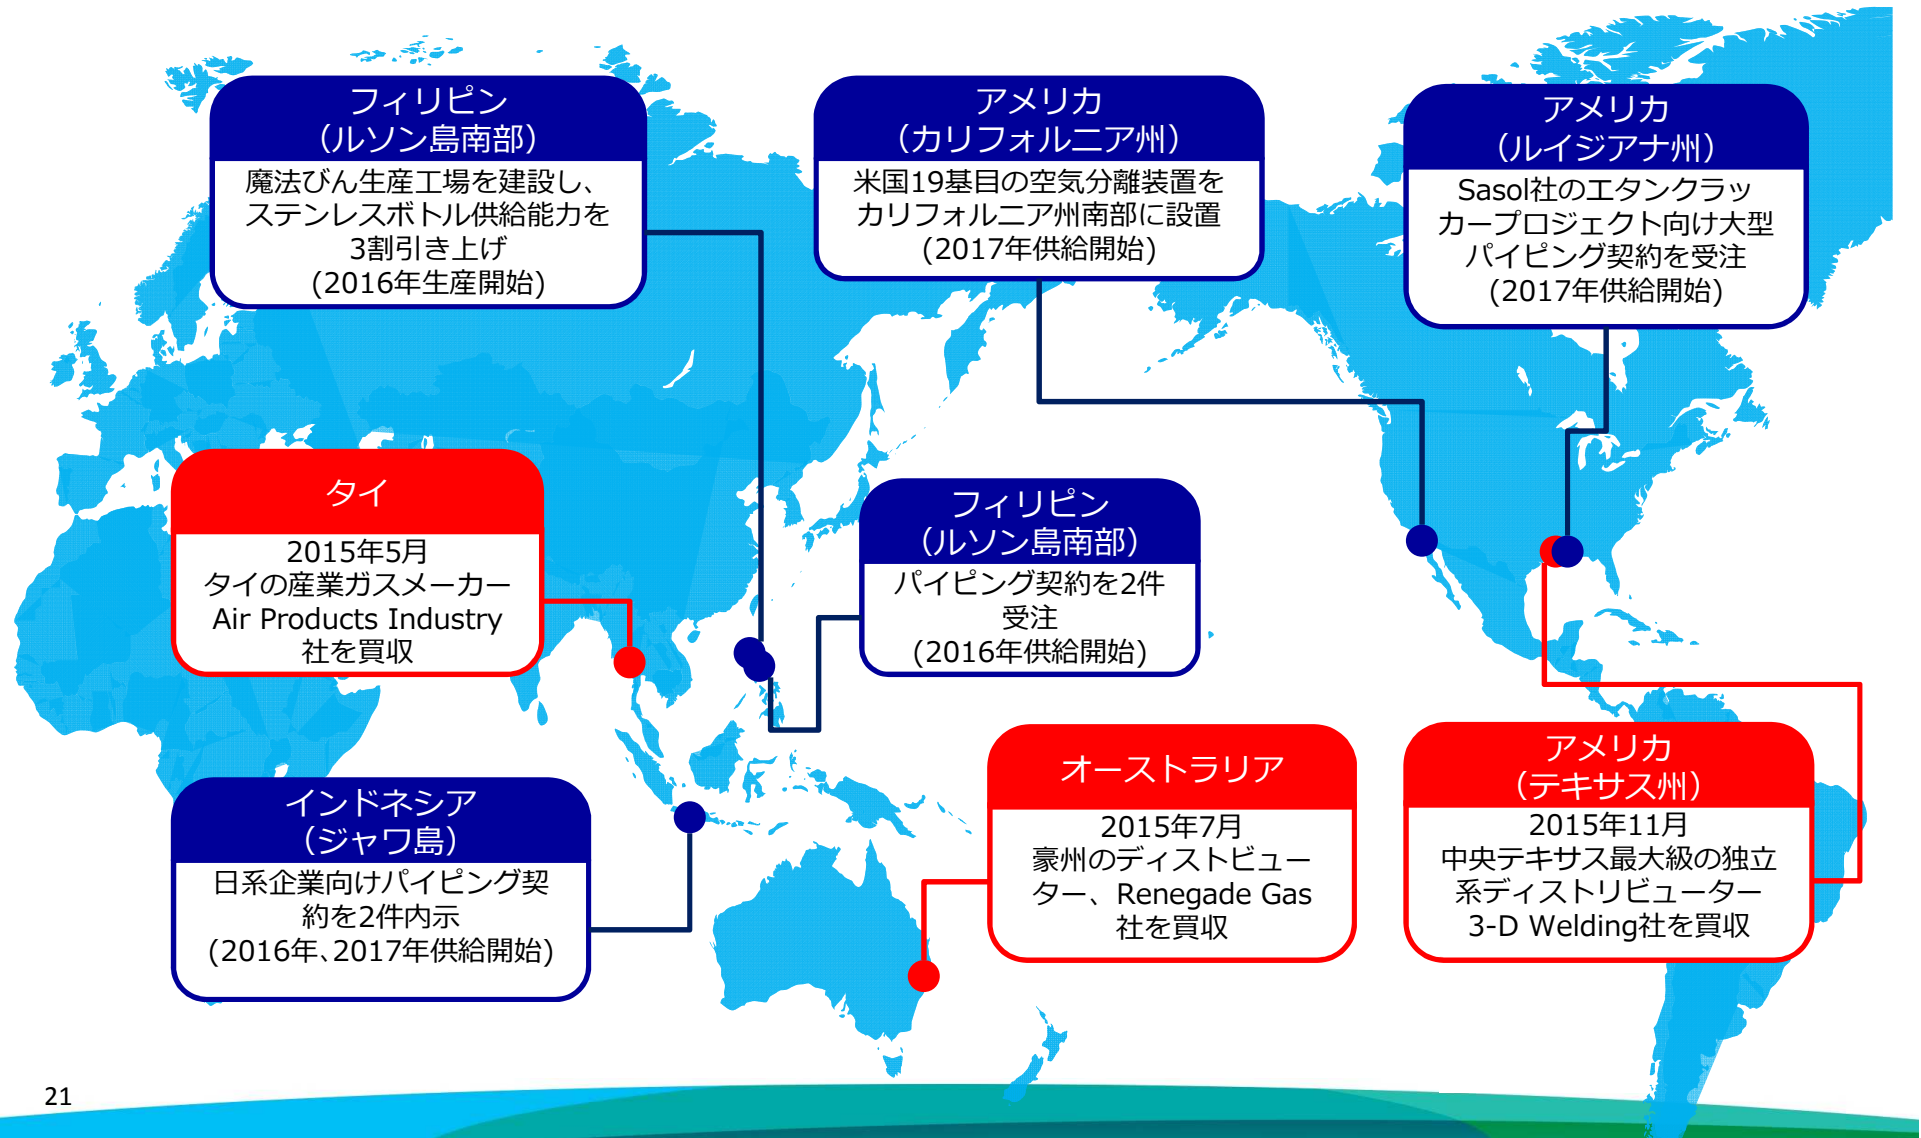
フィリピン
(ルソン島南部)
魔法びん生産工場を建設し、ステンレスボトル供給能力を3割引き上げ
(2016年生産開始)

アメリカ
(カリフォルニア州)
米国19基目の空気分離装置をカリフォルニア州南部に設置
(2017年供給開始)

アメリカ
(ルイジアナ州)
Sasol社のエタンクラッカープロジェクト向け大型パイピング契約を受注
(2017年供給開始)

タイ
2015年5月
タイの産業ガスメーカー
Air Products Industry 社を買収

フィリピン
(ルソン島南部)
パイピング契約を2件受注
(2016年供給開始)

インドネシア
(ジャワ島)
日系企業向けパイピング契約を2件内示
(2016年、2017年供給開始)

オーストラリア
2015年7月
豪州のディストリビューター、Renegade Gas 社を買収

アメリカ
(テキサス州)
2015年11月
中央テキサス最大級の独立系ディストリビューター
3-D Welding社を買収

21